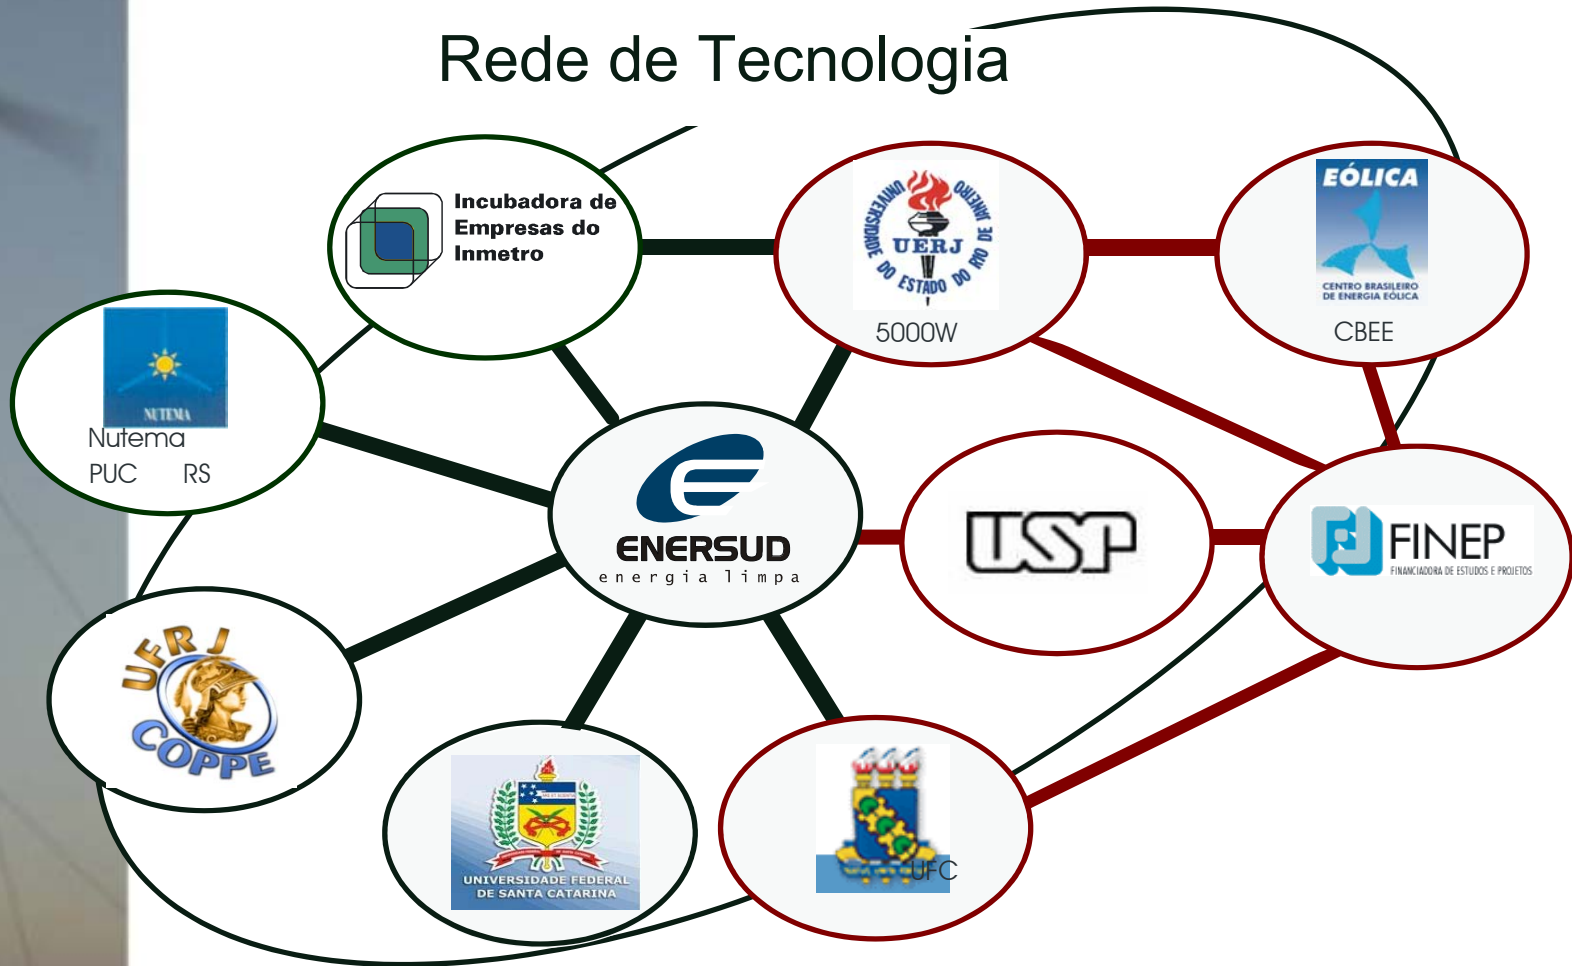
Rede de Tecnologia

Incubadora de Empresas do Inmetro

UNIVERSIDADE DO ESTADO DO RIO DE JANEIRO
UERJ
5000W

EÓLICA
CENTRO BRASILEIRO DE ENERGIA EÓLICA
CBEE

NUTEMA
Nutema
PUC RS

ENERSUD
energia limpa

USP

FINEP
FINANCIADORA DE ESTUDOS E PROJETOS

UFRJ
COPPE

UNIVERSIDADE FEDERAL DE SANTA CATARINA

UFC